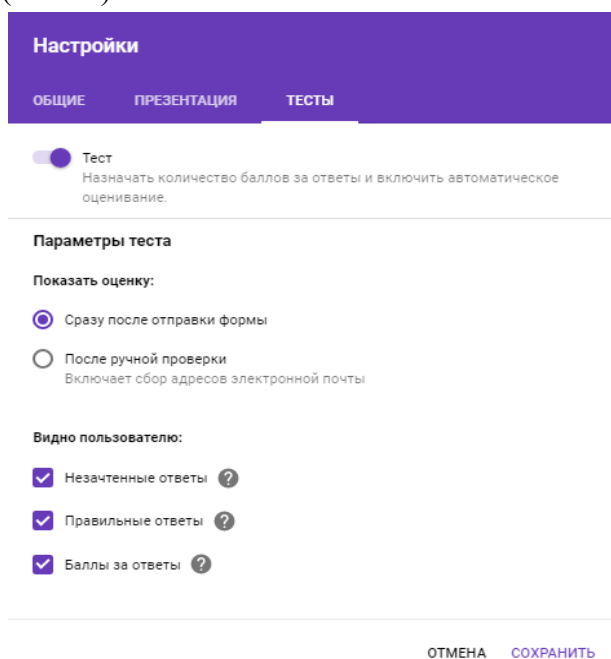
Настройки

ОБЩИЕ ПРЕЗЕНТАЦИЯ ТЕСТЫ

Тест
Назначать количество баллов за ответы и включить автоматическое оценивание.

Параметры теста

Показать оценку:

Сразу после отправки формы

После ручной проверки
Включает сбор адресов электронной почты

Видно пользователю:

Незачтенные ответы ?

Правильные ответы ?

Баллы за ответы ?

ОТМЕНА СОХРАНИТЬ